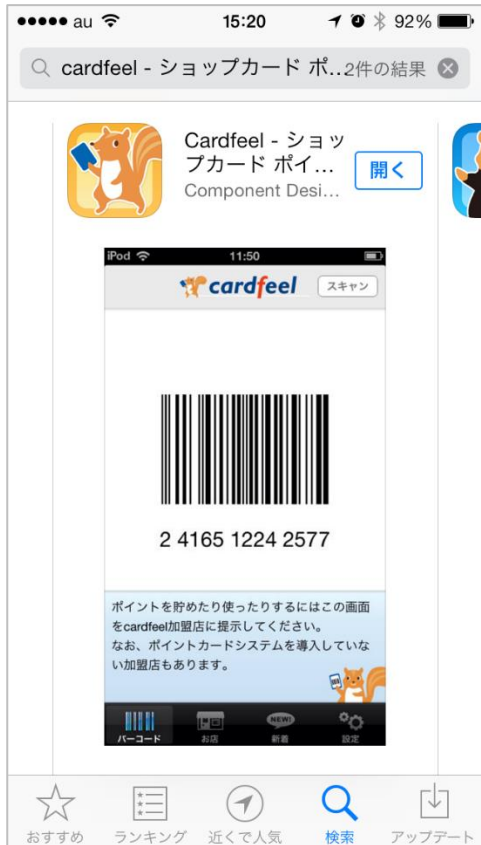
●●●●● au 15:20 92%

cardfeel - ショップカード ポ... 2件の結果

Cardfeel - ショップカード ポイ...
Component Desi...
開く

iPod 11:50
cardfeel
スキャン

2 4165 1224 2577

ポイントを貯めたり使ったりするにはこの画面をcardfeel加盟店に提示してください。
なお、ポイントカードシステムを導入していない加盟店もあります。

バーコード
お店
NEW!
新着
設定

おすすめ
ランキング
近くで人気
検索
アップデート